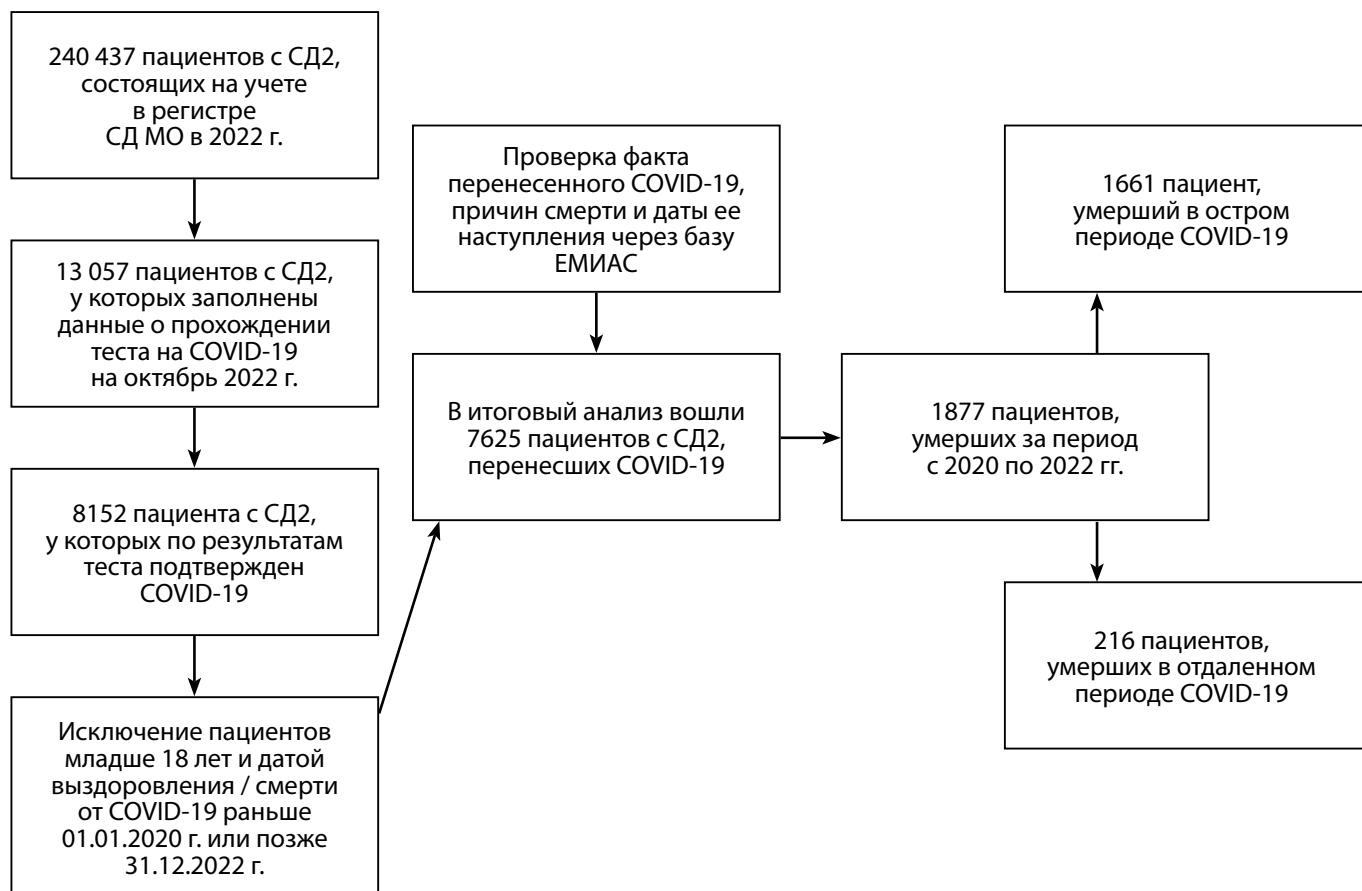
240 437 пациентов с СД2, состоящих на учете в регистре СД МО в 2022 г.

13 057 пациентов с СД2, у которых заполнены данные о прохождении теста на COVID-19 на октябрь 2022 г.

8152 пациента с СД2, у которых по результатам теста подтвержден COVID-19

Исключение пациентов младше 18 лет и датой выздоровления / смерти от COVID-19 раньше 01.01.2020 г. или позже 31.12.2022 г.

Проверка факта перенесенного COVID-19, причин смерти и даты ее наступления через базу ЕМИАС

В итоговый анализ вошли 7625 пациентов с СД2, перенесших COVID-19

1877 пациентов, умерших за период с 2020 по 2022 гг.

1661 пациент, умерший в остром периоде COVID-19

216 пациентов, умерших в отдаленном периоде COVID-19